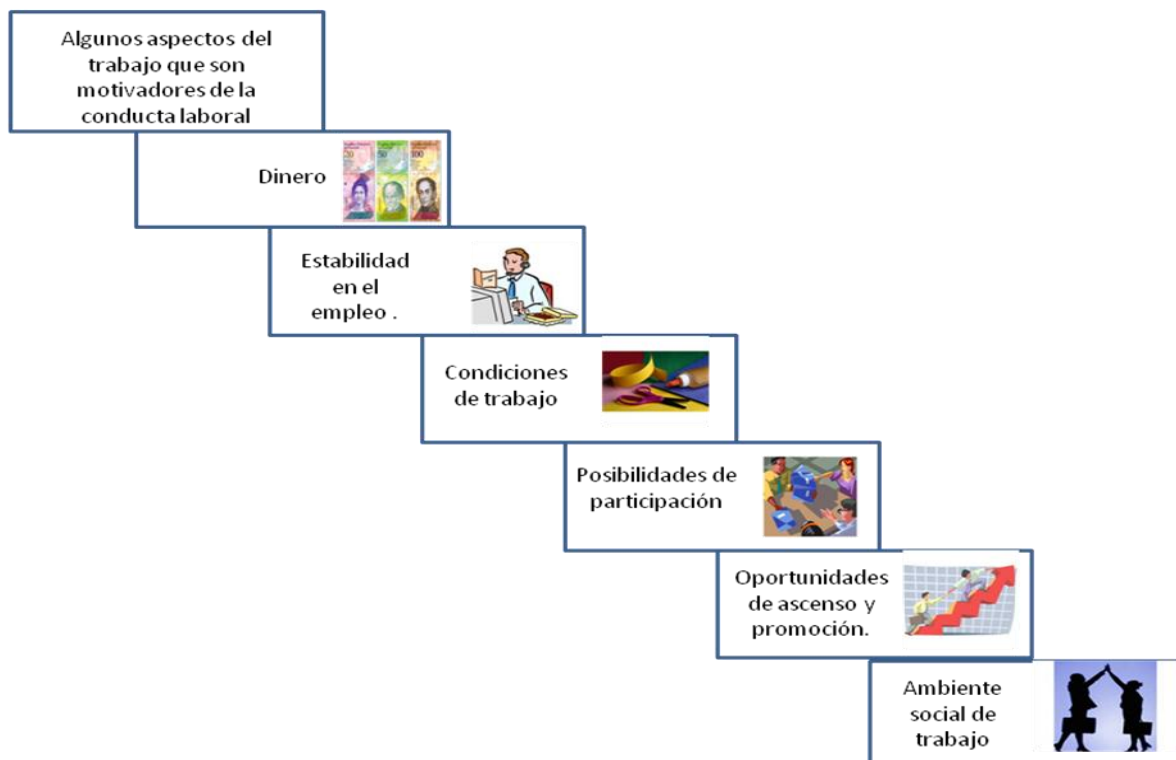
Algunos aspectos del trabajo que son motivadores de la conducta laboral

Dinero

Estabilidad en el empleo .

Condiciones de trabajo

Posibilidades de participación

Oportunidades de ascenso y promoción.

Ambiente social de trabajo